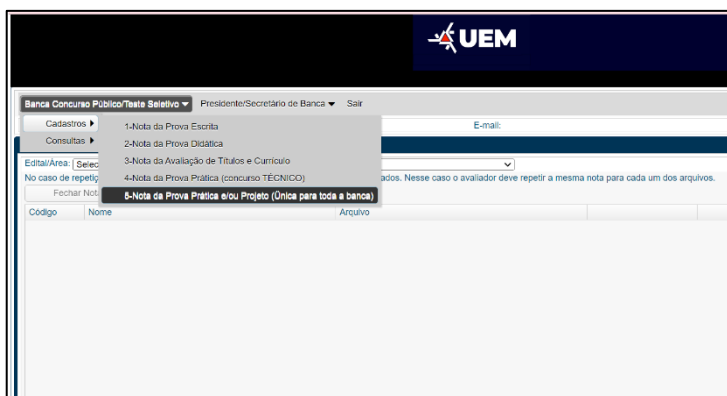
UEM

Banca Concurso Público/Teste Seletivo ▾ Presidente/Secretário de Banca ▾ Sair

Cadastros ▸
Consultas ▸

1-Nota da Prova Escrita
2-Nota da Prova Didática
3-Nota da Avaliação de Títulos e Currículo
4-Nota da Prova Prática (concurso TÉCNICO)
5-Nota da Prova Prática e/ou Projeto (Única para toda a banca)

E-mail:

Edital/Área: Selec

No caso de repetiç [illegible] ados. Nesse caso o avaliador deve repetir a mesma nota para cada um dos arquivos.

Fechar Not

| Código | Nome | Arquivo | | |
|---|---|---|---|---|